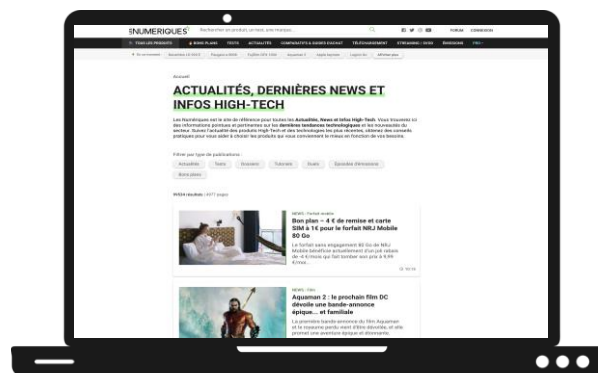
LESNUMERIQUES

Rechercher un produit, un test, une marque...

FORUM CONNEXION

TOUS LES PRODUITS BONS PLANS TESTS ACTUALITÉS COMPARATIFS & GUIDES D'ACHAT TÉLÉCHARGEMENT STREAMING / SVOD ÉMISSIONS

Accueil

ACTUALITÉS, DERNIÈRES NEWS ET INFOS HIGH-TECH

Les Numériques est le site de référence pour toutes les Actualités, News et Infos High-Tech. Vous trouverez ici des informations pointues et pertinentes sur les dernières tendances technologiques et les nouveautés du secteur. Suivez l'actualité des produits High-Tech et des technologies les plus récentes, obtenez des conseils pratiques pour vous aider à choisir les produits qui vous conviennent le mieux en fonction de vos besoins.

Filtrer par type de publications :

Actualités Tests Dossiers Tutoriels Duels Épisodes d'émissions Bons plans

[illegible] résultats | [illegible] pages

NEWS · Forfait mobile

Bon plan – 4 € de remise et carte SIM à 1€ pour le forfait NRJ Mobile 80 Go

Le forfait sans engagement 80 Go de NRJ Mobile bénéficie actuellement d'un joli rabais de -4 €/mois qui fait tomber son prix à 6,99 €/mois...

NEWS · Film

Aquaman 2 : le prochain film DC dévoile une bande-annonce épique... et familiale

La première bande-annonce du film Aquaman et le royaume perdu vient d'être dévoilée, et elle promet une aventure épique et étonnante.